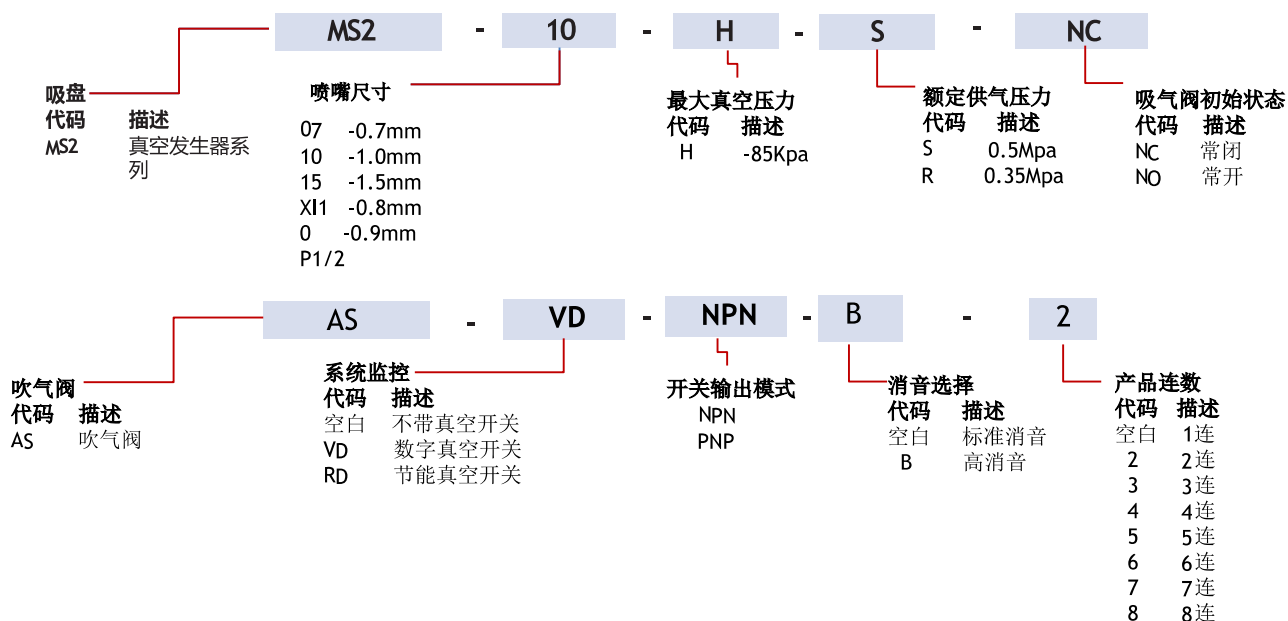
MS2 - 10 - H - S - NC

吸盘
代码 描述
MS2 真空发生器系列

喷嘴尺寸
07 -0.7mm
10 -1.0mm
15 -1.5mm
XI1 -0.8mm
0 -0.9mm
P1/2

最大真空压力
代码 描述
H -85Kpa

额定供气压力
代码 描述
S 0.5Mpa
R 0.35Mpa

吸气阀初始状态
代码 描述
NC 常闭
NO 常开

AS - VD - NPN - B - 2

吹气阀
代码 描述
AS 吹气阀

系统监控
代码 描述
空白 不带真空开关
VD 数字真空开关
RD 节能真空开关

开关输出模式
NPN
PNP

消音选择
代码 描述
空白 标准消音
B 高消音

产品连数
代码 描述
空白 1连
2 2连
3 3连
4 4连
5 5连
6 6连
7 7连
8 8连